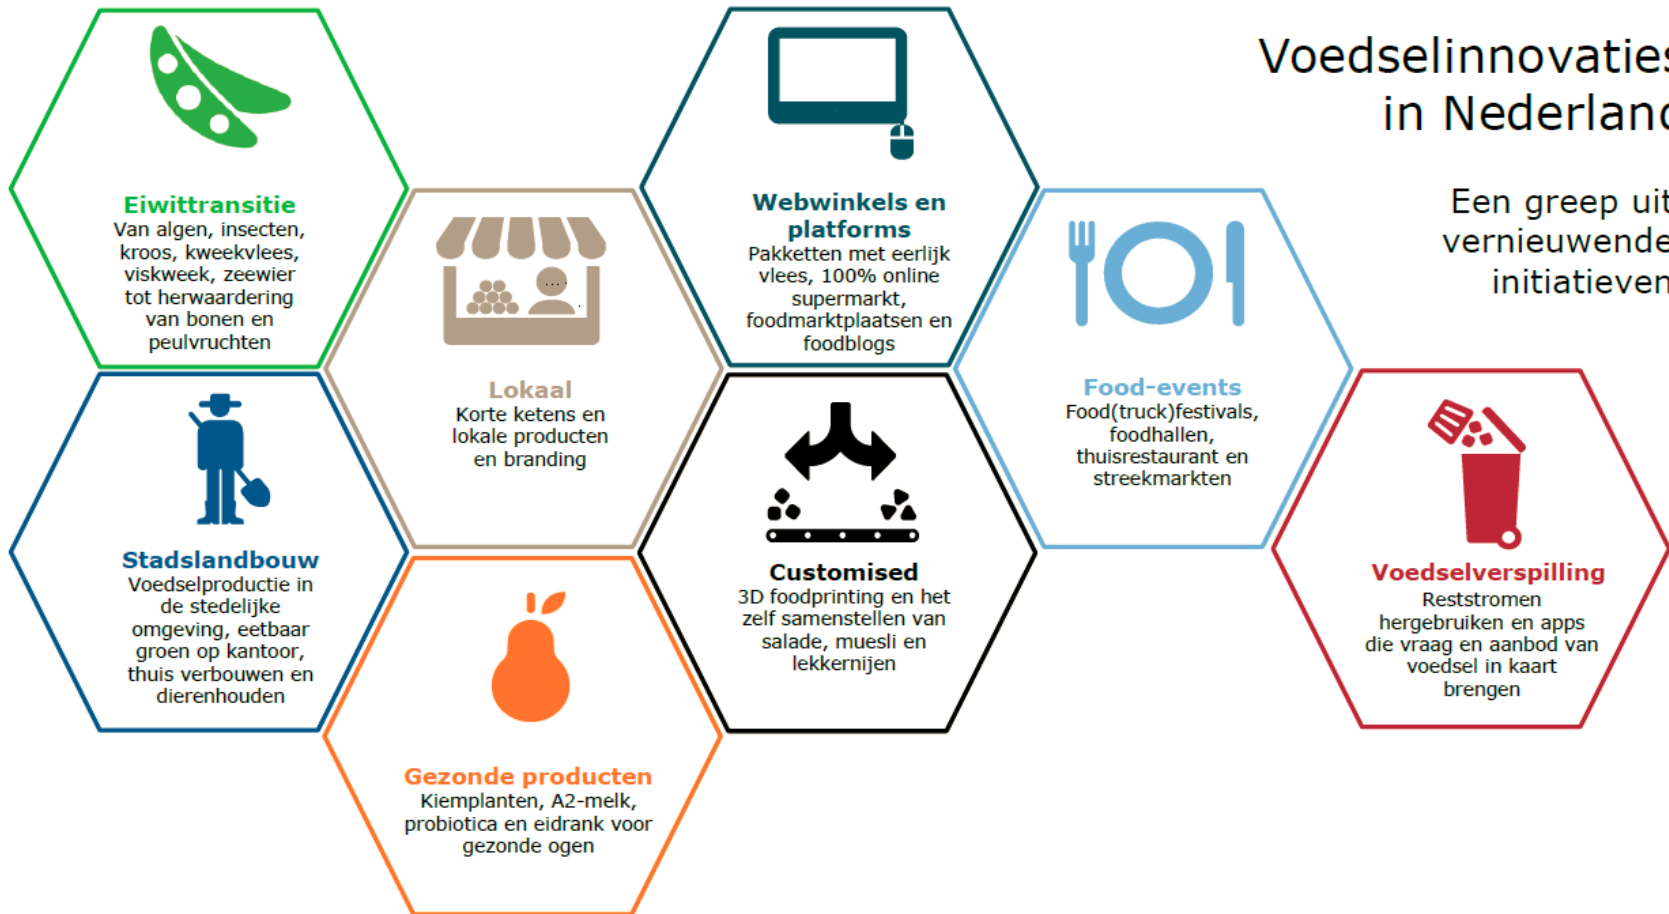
Voedselinnovaties in Nederland

Een greep uit vernieuwende initiatieven

Eiwittransitie
Van algen, insecten, kroos, kweekvlees, viskweek, zeewier tot herwaardering van bonen en peulvruchten

Webwinkels en platforms
Pakketten met eerlijk vlees, 100% online supermarkt, foodmarktplaatsen en foodblogs

Lokaal
Korte ketens en lokale producten en branding

Food-events
Food(truck)festivals, foodhallen, thuisrestaurant en streekmarkten

Stadslandbouw
Voedselproductie in de stedelijke omgeving, eetbaar groen op kantoor, thuis verbouwen en dierenhouden

Customised
3D foodprinting en het zelf samenstellen van salade, muesli en lekkernijen

Voedselverspilling
Reststromen hergebruiken en apps die vraag en aanbod van voedsel in kaart brengen

Gezonde producten
Kiemplanten, A2-melk, probiotica en eidrank voor gezonde ogen